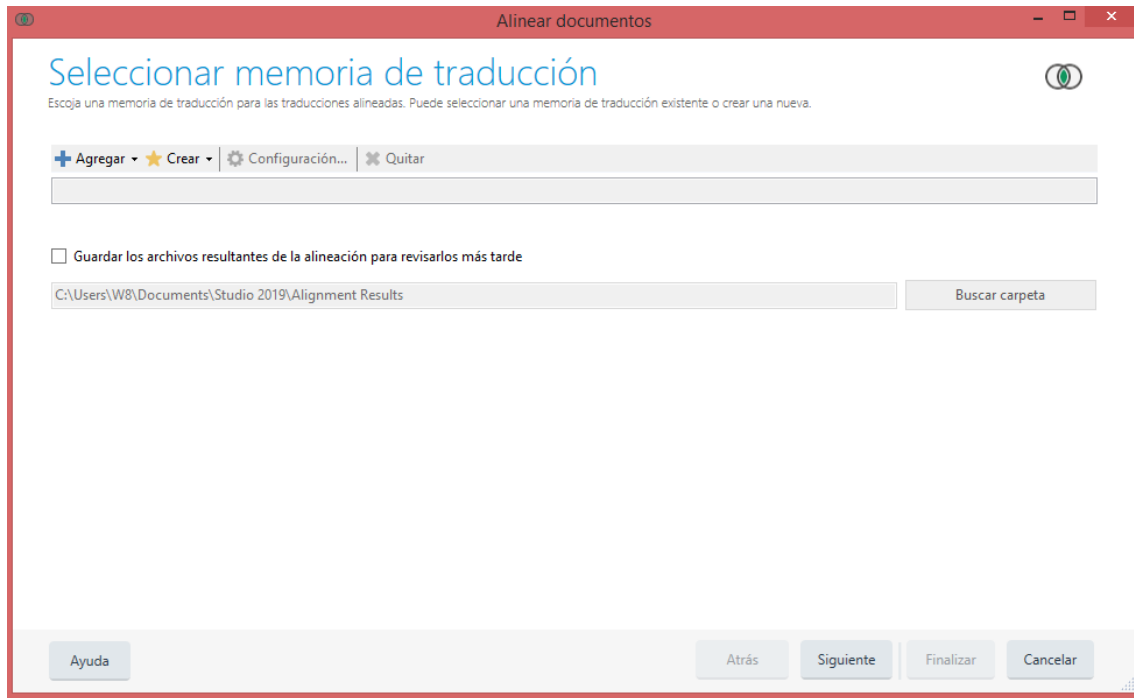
Alinear documentos

Seleccionar memoria de traducción

Escoja una memoria de traducción para las traducciones alineadas. Puede seleccionar una memoria de traducción existente o crear una nueva.

Agregar ▾ Crear ▾ Configuración... Quitar

Guardar los archivos resultantes de la alineación para revisarlos más tarde

C:\Users\W8\Documents\Studio 2019\Alignment Results

Buscar carpeta

Ayuda

Atrás

Siguiente

Finalizar

Cancelar